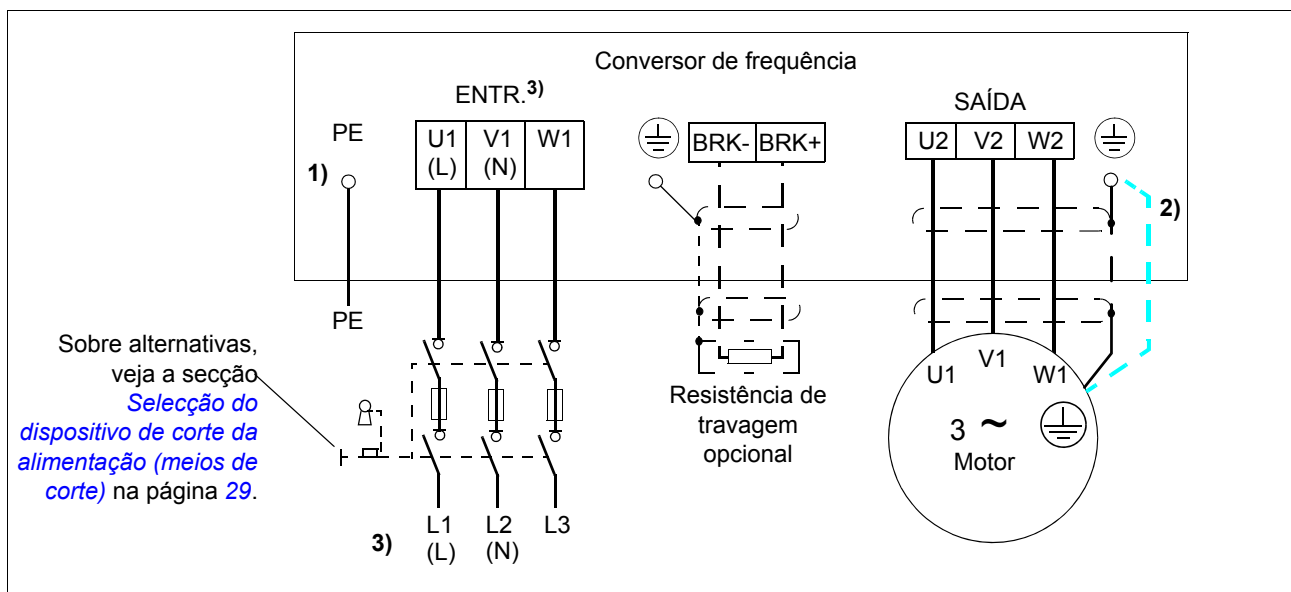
Conversor de frequência

ENTR.$^{3)}$

PE

1)

U1 (L)

V1 (N)

W1

BRK-

BRK+

SAÍDA

U2

V2

W2

2)

PE

Sobre alternativas, veja a secção *Selecção do dispositivo de corte da alimentação (meios de corte)* na página *29*.

Resistência de travagem opcional

U1

V1

W1

3 ~

Motor

L1 (L)

L2 (N)

L3

3)